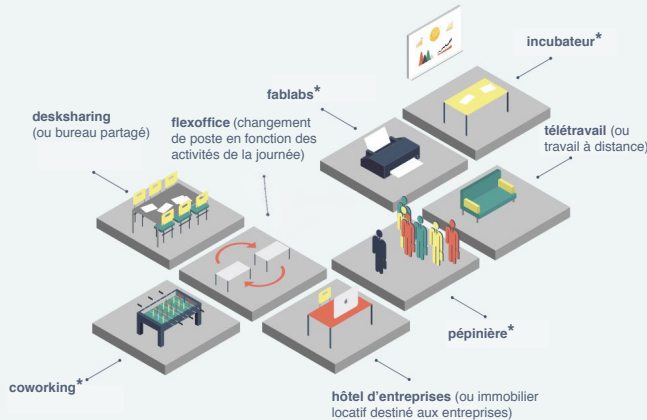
incubateur*

fablabs*

desksharing (ou bureau partagé)

flexoffice (changement de poste en fonction des activités de la journée)

télétravail (ou travail à distance)

pépinière*

coworking*

hôtel d'entreprises (ou immobilier locatif destiné aux entreprises)